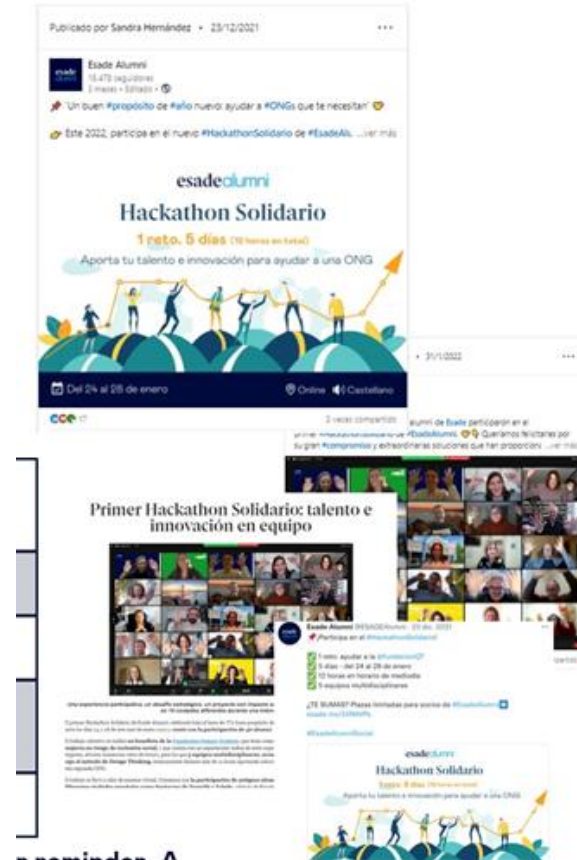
Publicado por Sandra Hernández • 23/12/2021

Esade Alumni
15.470 seguidores
2 meses • Editado •

📌 "Un buen #propósito de #año nuevo: ayudar a #ONGs que te necesitan" 💛

👉 Este 2022, participa en el nuevo #HackathonSolidario de #EsadeAlu... ...ver más

esadealumni
Hackathon Solidario
1 reto. 5 días (10 horas en total)
Aporta tu talento e innovación para ayudar a una ONG

Del 24 al 28 de enero
Online Castellano

17
2 veces compartido

• 31/1/2022

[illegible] alumni de Esade participaron en el primer #HackathonSolidario de #EsadeAlumni. Queremos felicitarles por su gran #compromiso y extraordinarias soluciones que han propocioni ...ver más

Primer Hackathon Solidario: talento e innovación en equipo

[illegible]

Esade Alumni @ESADEAlumni · 23 dic. 2021
📌 Participa en el #HackathonSolidario!

✅ 1 reto: ayudar a la #FundaciónQF
✅ 5 días - del 24 al 28 de enero
✅ 10 horas en horario de mediodía
✅ 5 equipos multidisciplinares

¿TE SUMAS? Plazas limitadas para socios de #EsadeAlumni
esade.me/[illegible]

#EsadeAlumniSocial

esadealumni
Hackathon Solidario
1 reto. 5 días (10 horas en total)
Aporta tu talento e innovación para ayudar a una ONG

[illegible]